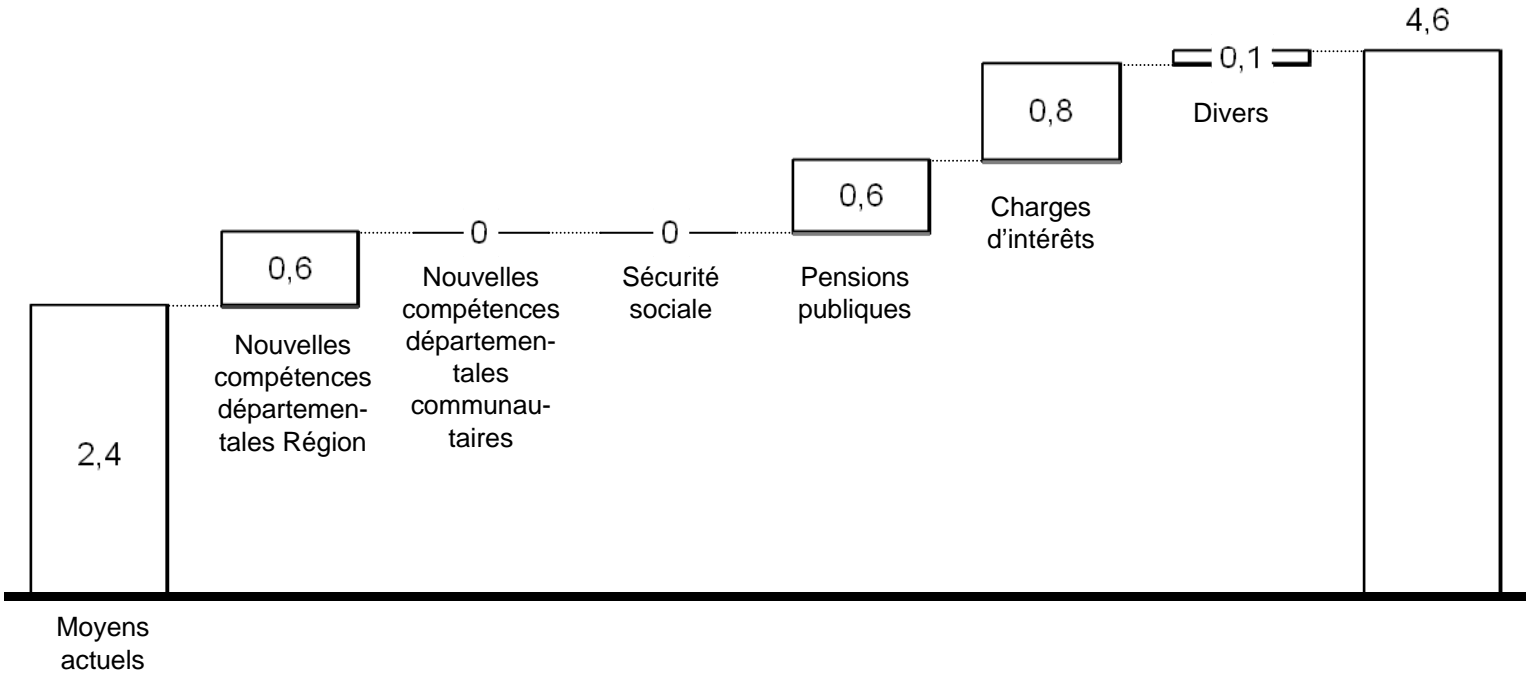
4,6

0,1

Divers

0,8

Charges d'intérêts

0,6

Pensions publiques

0

Sécurité sociale

0

Nouvelles compétences départementales communautaires

0,6

Nouvelles compétences départementales Région

2,4

Moyens actuels